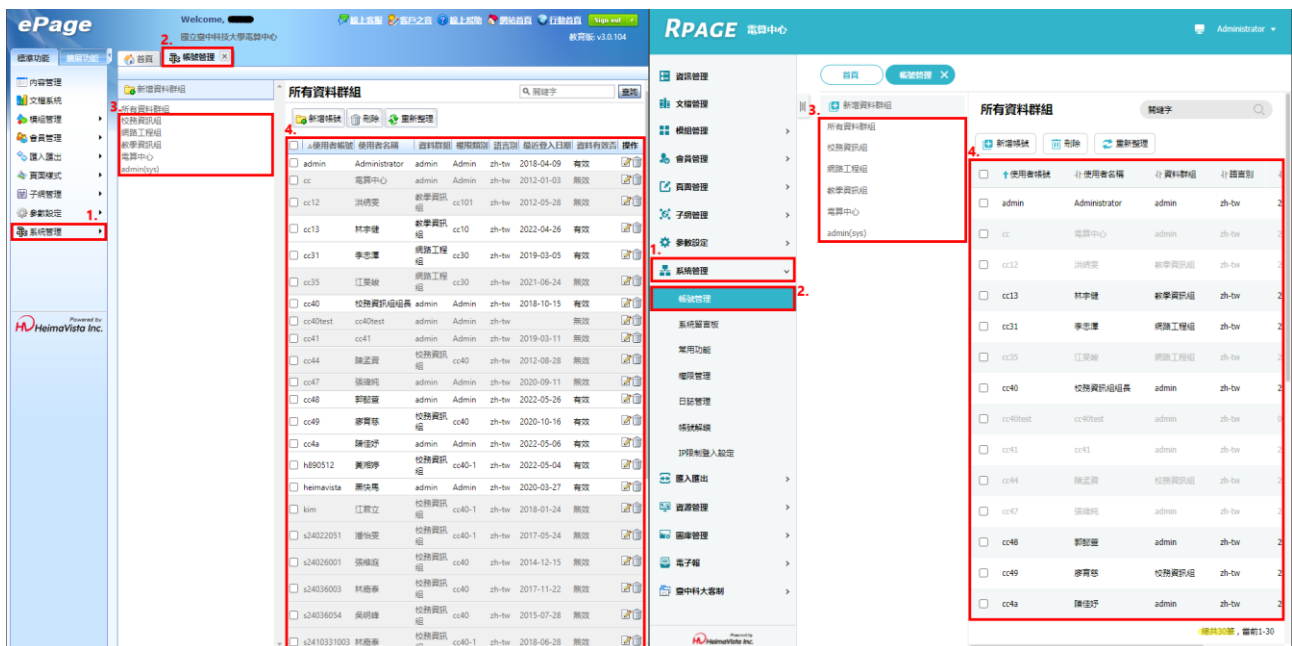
ePage

Welcome,
國立臺中科技大學電算中心

線上客服 客戶之窗 線上說明 網站首頁 行動首頁 Sign out

教育版: v3.0.104

標準功能 擴充功能

首頁 2. 帳號管理

內容管理
文檔系統
模組管理
會員管理
匯入匯出
頁面樣式
子網管理
參數設定 1.
系統管理

Powered by HeimaVista Inc.

新增資料群組

3.
所有資料群組
校務資訊組
網路工程組
教學資訊組
電算中心
admin(sys)

所有資料群組

關鍵字 查詢

新增帳號 刪除 重新整理

4.

| 使用者帳號 | 使用者名稱 | 資料群組 | 權限類別 | 語言別 | 最近登入日期 | 資料有效否 | 操作 |
|---|---|---|---|---|---|---|---|
| admin | Administrator | admin | Admin | zh-tw | 2018-04-09 | 有效 | |
| cc | 電算中心 | admin | Admin | zh-tw | 2012-01-03 | 無效 | |
| cc12 | 洪綉雯 | 教學資訊組 | cc101 | zh-tw | 2012-05-28 | 無效 | |
| cc13 | 林李健 | 教學資訊組 | cc10 | zh-tw | 2022-04-26 | 有效 | |
| cc31 | 李忠澤 | 網路工程組 | cc30 | zh-tw | 2019-03-05 | 有效 | |
| cc35 | 江昊峻 | 網路工程組 | cc30 | zh-tw | 2021-06-24 | 無效 | |
| cc40 | 校務資訊組組長 | admin | Admin | zh-tw | 2018-10-15 | 有效 | |
| cc40test | cc40test | admin | Admin | zh-tw | | 無效 | |
| cc41 | cc41 | admin | Admin | zh-tw | 2019-03-11 | 無效 | |
| cc44 | 陳孟貞 | 校務資訊組 | cc40 | zh-tw | 2012-08-28 | 無效 | |
| cc47 | 張瑋純 | admin | Admin | zh-tw | 2020-09-11 | 無效 | |
| cc48 | 郭郡萱 | admin | Admin | zh-tw | 2022-05-26 | 有效 | |
| cc49 | 廖育慈 | 校務資訊組 | cc40 | zh-tw | 2020-10-16 | 有效 | |
| cc4a | 陳佳妤 | admin | Admin | zh-tw | 2022-05-06 | 有效 | |
| h890512 | 黃湘婷 | 校務資訊組 | cc40-1 | zh-tw | 2022-05-04 | 有效 | |
| heimavista | 黑快馬 | admin | Admin | zh-tw | 2020-03-27 | 有效 | |
| kim | 江群立 | 校務資訊組 | cc40-1 | zh-tw | 2018-01-24 | 無效 | |
| s24022051 | 潘怡雯 | 校務資訊組 | cc40-1 | zh-tw | 2017-05-24 | 無效 | |
| s24026001 | 張維庭 | 校務資訊組 | cc40 | zh-tw | 2014-12-15 | 無效 | |
| s24036003 | 林嘉泰 | 校務資訊組 | cc40 | zh-tw | 2017-11-22 | 無效 | |
| s24036054 | 吳明峰 | 校務資訊組 | cc40 | zh-tw | 2015-07-28 | 無效 | |
| s2410331003 | 林嘉泰 | 校務資訊組 | cc40-1 | zh-tw | 2018-06-28 | 無效 | |

RPAGE 電算中心

Administrator

資訊管理
文檔管理
模組管理
會員管理
頁面管理
子網管理
參數設定
1. 系統管理
2. 帳號管理
系統留言板
常用功能
權限管理
日誌管理
帳號解鎖
IP限制登入設定
匯入匯出
資源管理
圖庫管理
電子報
臺中科大客制

Powered by HeimaVista Inc.

首頁 帳號管理

3.
新增資料群組
所有資料群組
校務資訊組
網路工程組
教學資訊組
電算中心
admin(sys)

所有資料群組

關鍵字

新增帳號 刪除 重新整理

4.

| 使用者帳號 | 使用者名稱 | 資料群組 | 語言別 |
|---|---|---|---|
| admin | Administrator | admin | zh-tw |
| cc | 電算中心 | admin | zh-tw |
| cc12 | 洪綉雯 | 教學資訊組 | zh-tw |
| cc13 | 林李健 | 教學資訊組 | zh-tw |
| cc31 | 李忠澤 | 網路工程組 | zh-tw |
| cc35 | 江昊峻 | 網路工程組 | zh-tw |
| cc40 | 校務資訊組組長 | admin | zh-tw |
| cc40test | cc40test | admin | zh-tw |
| cc41 | cc41 | admin | zh-tw |
| cc44 | 陳孟貞 | 校務資訊組 | zh-tw |
| cc47 | 張瑋純 | admin | zh-tw |
| cc48 | 郭郡萱 | admin | zh-tw |
| cc49 | 廖育慈 | 校務資訊組 | zh-tw |
| cc4a | 陳佳妤 | admin | zh-tw |

總共30筆，當前1-30